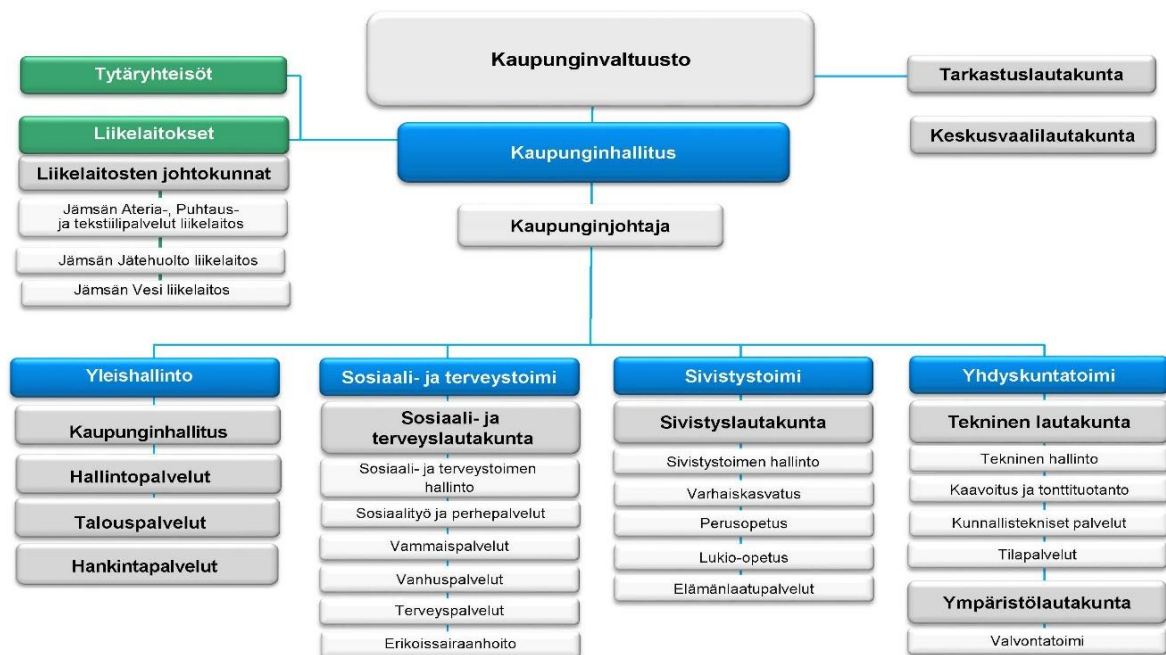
Tytäryhteisöt

Liikelaitokset

Liikelaitosten johtokunnat

Jämsän Ateria-, Puhtaus- ja tekstiilipalvelut liikelaitos

Jämsän Jätehuolto liikelaitos

Jämsän Vesi liikelaitos

Kaupunginvaltuusto

Kaupunginhallitus

Kaupunginjohtaja

Tarkastuslautakunta

Keskusvaalilautakunta

Yleishallinto

Kaupunginhallitus

Hallintopalvelut

Talouspalvelut

Hankintapalvelut

Sosiaali- ja terveystoimi

Sosiaali- ja terveyslautakunta

Sosiaali- ja terveystoimen hallinto

Sosiaalityö ja perhepalvelut

Vammaispalvelut

Vanhuspalvelut

Terveyspalvelut

Erikoissairaanhoito

Sivistystoimi

Sivistyslautakunta

Sivistystoimen hallinto

Varhaiskasvatus

Perusopetus

Lukio-opetus

Elämänlaatupalvelut

Yhdyskuntatoimi

Tekninen lautakunta

Tekninen hallinto

Kaavoitus ja tonttituotanto

Kunnallistekniset palvelut

Tilapalvelut

Ympäristölautakunta

Valvontatoimi